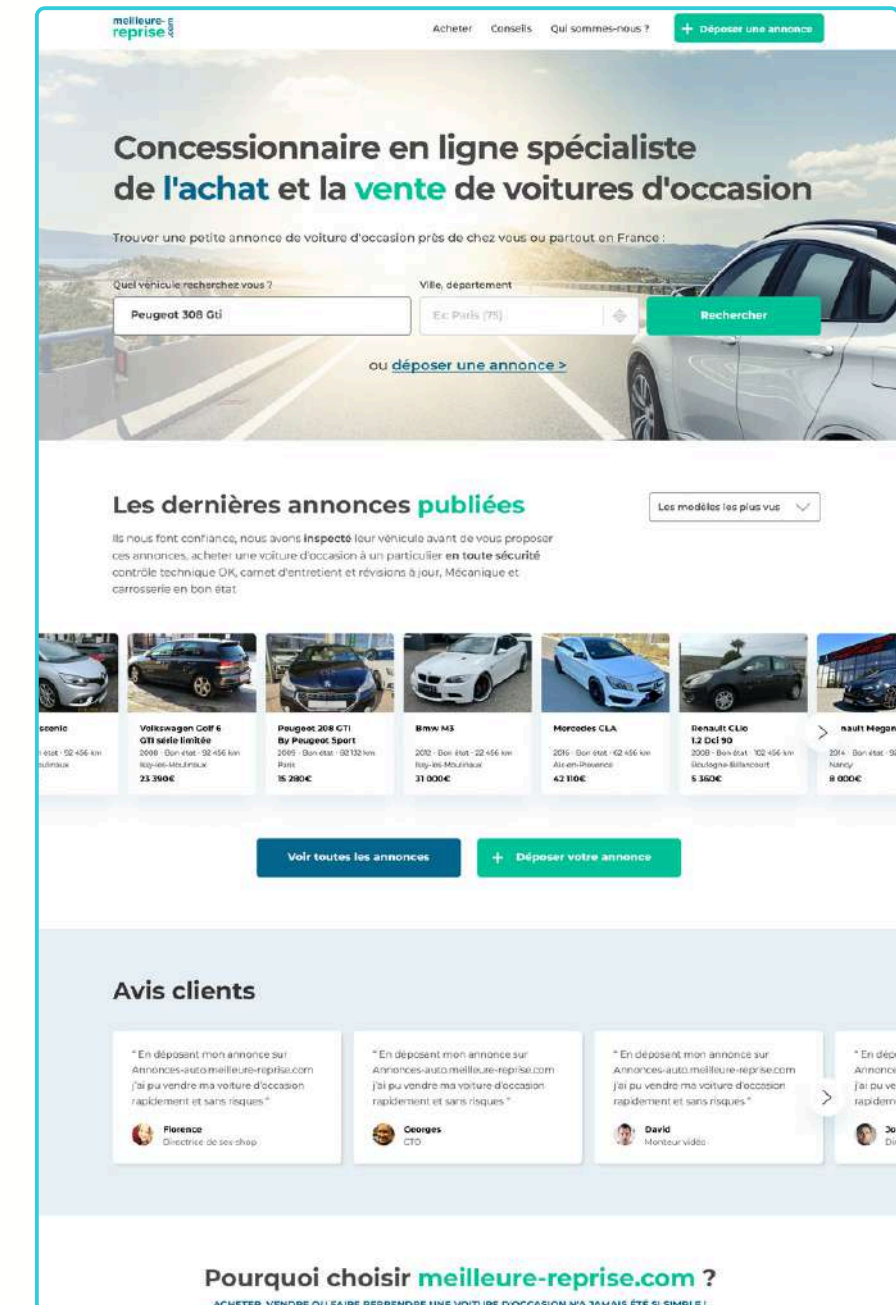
meilleure-reprise.com

Acheter Conseils Qui sommes-nous ? + Déposer une annonce

Concessionnaire en ligne spécialiste de l'achat et la vente de voitures d'occasion

Trouver une petite annonce de voiture d'occasion près de chez vous ou partout en France :

Quel véhicule recherchez vous ?
Peugeot 308 Gti

Ville, département
Ex: Paris (75)

Rechercher

ou déposer une annonce >

Les dernières annonces publiées

Les modèles les plus vus

Ils nous font confiance, nous avons inspecté leur véhicule avant de vous proposer ces annonces, acheter une voiture d'occasion à un particulier en toute sécurité contrôle technique OK, carnet d'entretien et révisions à jour, Mécanique et carrosserie en bon état

scenic
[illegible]état · 92 456 km
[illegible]ulinaux

Volkswagen Golf 6 GTI série limitée
2008 · Bon état · 92 456 km
Issy-les-Moulinaux
23 390€

Peugeot 208 GTI By Peugeot Sport
2005 · Bon état · 92 132 km
Paris
15 280€

Bmw M3
2012 · Bon état · 22 456 km
Issy-les-Moulinaux
31 000€

Mercedes CLA
2016 · Bon état · 62 456 km
Aix-en-Provence
42 110€

Renault CLio 1.2 Dci 90
2008 · Bon état · 102 456 km
Boulogne-Billancourt
5 360€

nault Megan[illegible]
2014 · Bon état · 9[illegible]
Nancy
8 000€

Voir toutes les annonces

+ Déposer votre annonce

Avis clients

" En déposant mon annonce sur Annonces-auto.meilleure-reprise.com j'ai pu vendre ma voiture d'occasion rapidement et sans risques "
Florence
Directrice de sex shop

" En déposant mon annonce sur Annonces-auto.meilleure-reprise.com j'ai pu vendre ma voiture d'occasion rapidement et sans risques "
Georges
CTO

" En déposant mon annonce sur Annonces-auto.meilleure-reprise.com j'ai pu vendre ma voiture d'occasion rapidement et sans risques "
David
Monteur vidéo

" En dép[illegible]
Annonce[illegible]
j'ai pu ve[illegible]
rapidem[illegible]
Jo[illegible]
Di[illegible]

Pourquoi choisir meilleure-reprise.com ?

ACHETER, VENDRE OU FAIRE REPRENDRE UNE VOITURE D'OCCASION N'A JAMAIS ÉTÉ SI SIMPLE !